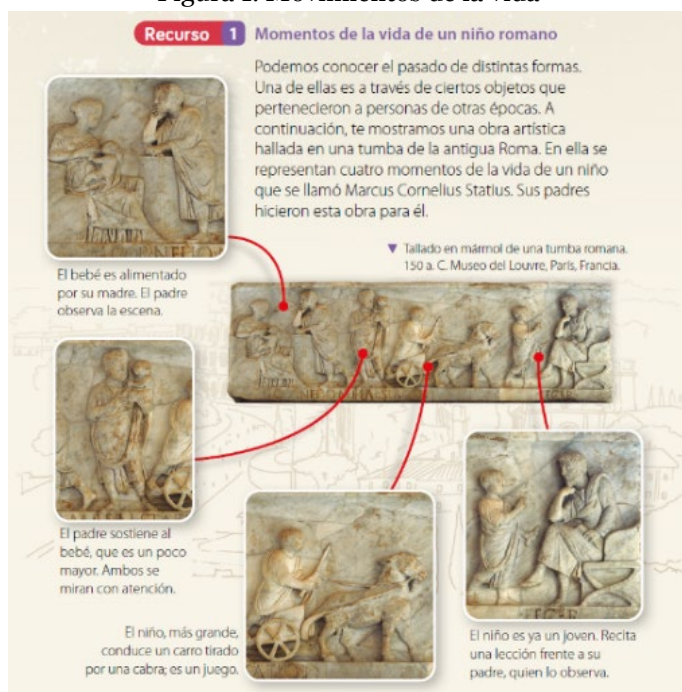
Figura 1. Movimientos de la vida

Recurso 1 Momentos de la vida de un niño romano

Podemos conocer el pasado de distintas formas. Una de ellas es a través de ciertos objetos que pertenecieron a personas de otras épocas. A continuación, te mostramos una obra artística hallada en una tumba de la antigua Roma. En ella se representan cuatro momentos de la vida de un niño que se llamó Marcus Cornelius Statius. Sus padres hicieron esta obra para él.

▼ Tallado en mármol de una tumba romana. 150 a. C. Museo del Louvre, París, Francia.

El bebé es alimentado por su madre. El padre observa la escena.

El padre sostiene al bebé, que es un poco mayor. Ambos se miran con atención.

El niño, más grande, conduce un carro tirado por una cabra; es un juego.

El niño es ya un joven. Recita una lección frente a su padre, quien lo observa.